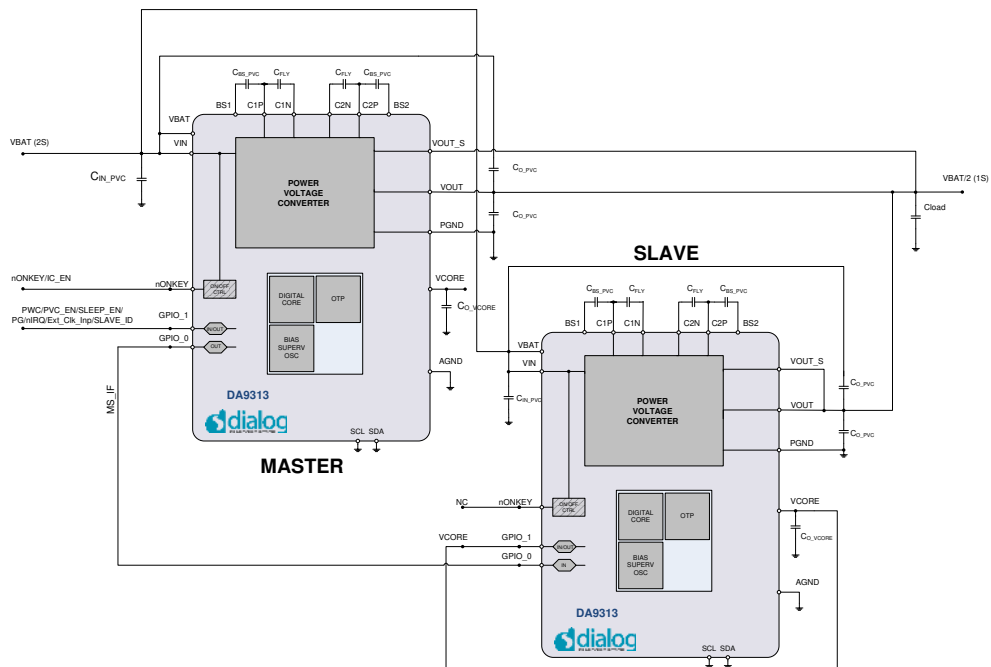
$C_{BS\_PVC}$ $C_{FLY}$ $C_{FLY}$ $C_{BS\_PVC}$

BS1 C1P C1N C2N C2P BS2

VBAT

VBAT (2S)

VIN

VOUT_S

$C_{O\_PVC}$

$C_{IN\_PVC}$

POWER VOLTAGE CONVERTER

VOUT

VBAT/2 (1S)

$C_{O\_PVC}$

Cload

PGND

SLAVE

nONKEY/IC_EN

nONKEY

ON/OFF CTRL

DIGITAL CORE

OTP

VCORE

$C_{O\_VCORE}$

PWC/PVC_EN/SLEEP_EN/ PG/nIRQ/Ext_Clk_Inp/SLAVE_ID

GPIO_1

IN/OUT

BIAS SUPERV OSC

GPIO_0

OUT

AGND

MS_IF

DA9313

dialog

SCL SDA

MASTER

$C_{BS\_PVC}$ $C_{FLY}$ $C_{FLY}$ $C_{BS\_PVC}$

BS1 C1P C1N C2N C2P BS2

VBAT

VIN

$C_{IN\_PVC}$

POWER VOLTAGE CONVERTER

VOUT_S

$C_{O\_PVC}$

VOUT

$C_{O\_PVC}$

PGND

NC

nONKEY

ON/OFF CTRL

DIGITAL CORE

OTP

VCORE

$C_{O\_VCORE}$

VCORE

GPIO_1

IN/OUT

GPIO_0

IN

BIAS SUPERV OSC

AGND

DA9313

dialog

SCL SDA